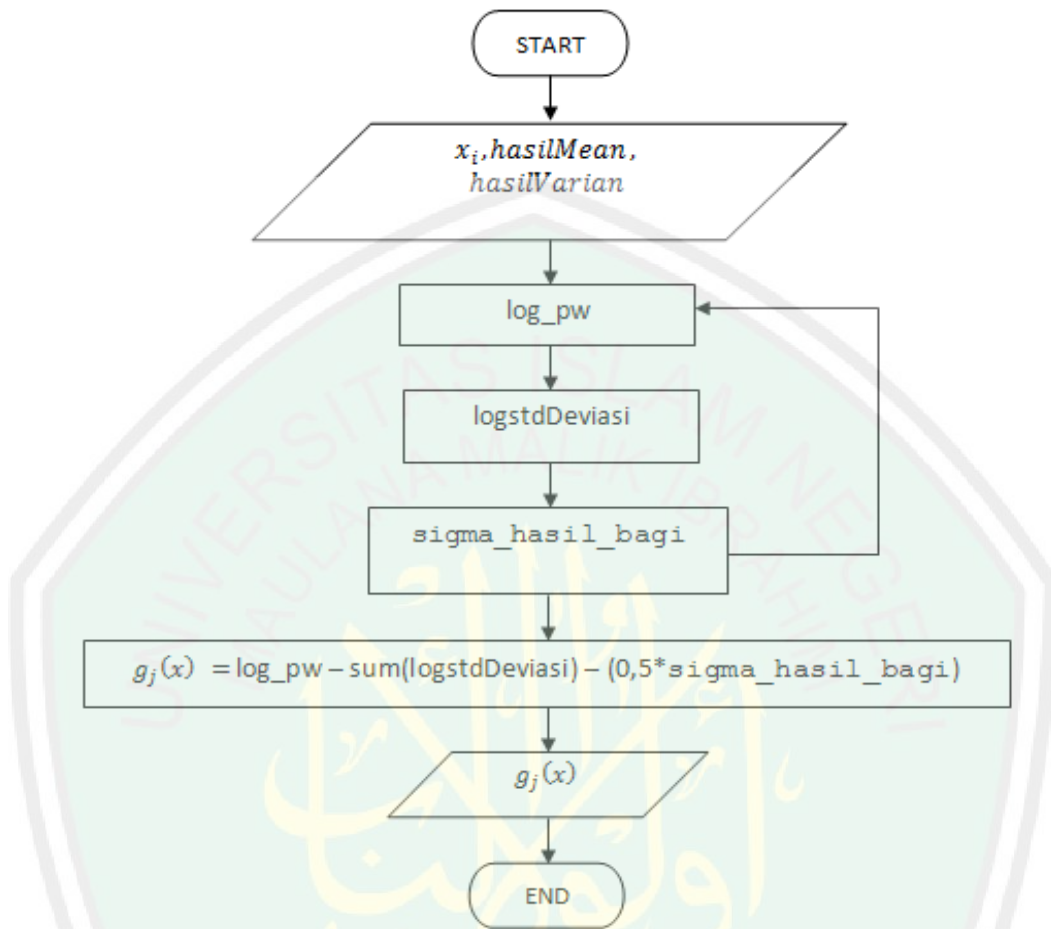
START

$x_i, hasilMean,$
$hasilVarian$

log_pw

logstdDeviasi

sigma_hasil_bagi

$g_j(x)$ = log_pw – sum(logstdDeviasi) – (0,5*sigma_hasil_bagi)

$g_j(x)$

END

UNIVERSITAS ISLAM NEGERI MAULANA MALIK IBRAHIM